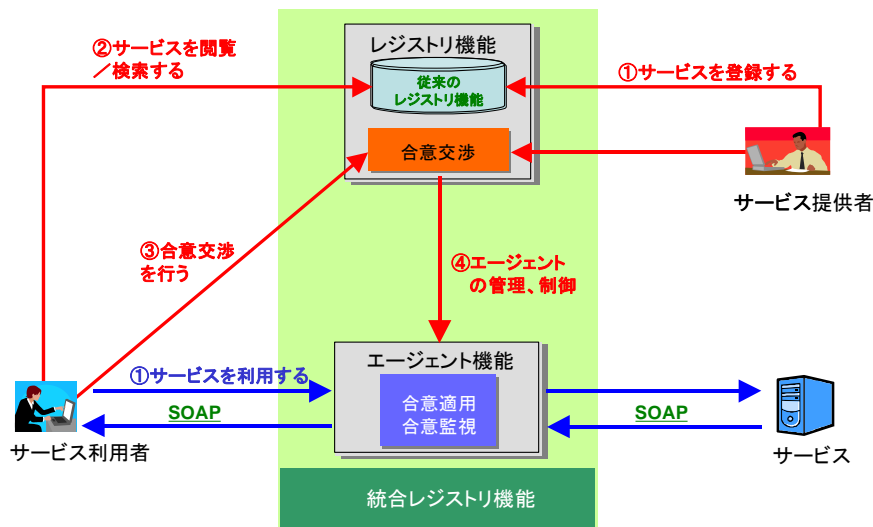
②サービスを閲覧／検索する

レジストリ機能

従来のレジストリ機能

①サービスを登録する

合意交渉

サービス提供者

③合意交渉を行う

④エージェントの管理、制御

エージェント機能

①サービスを利用する

合意適用
合意監視

SOAP

SOAP

サービス利用者

サービス

統合レジストリ機能